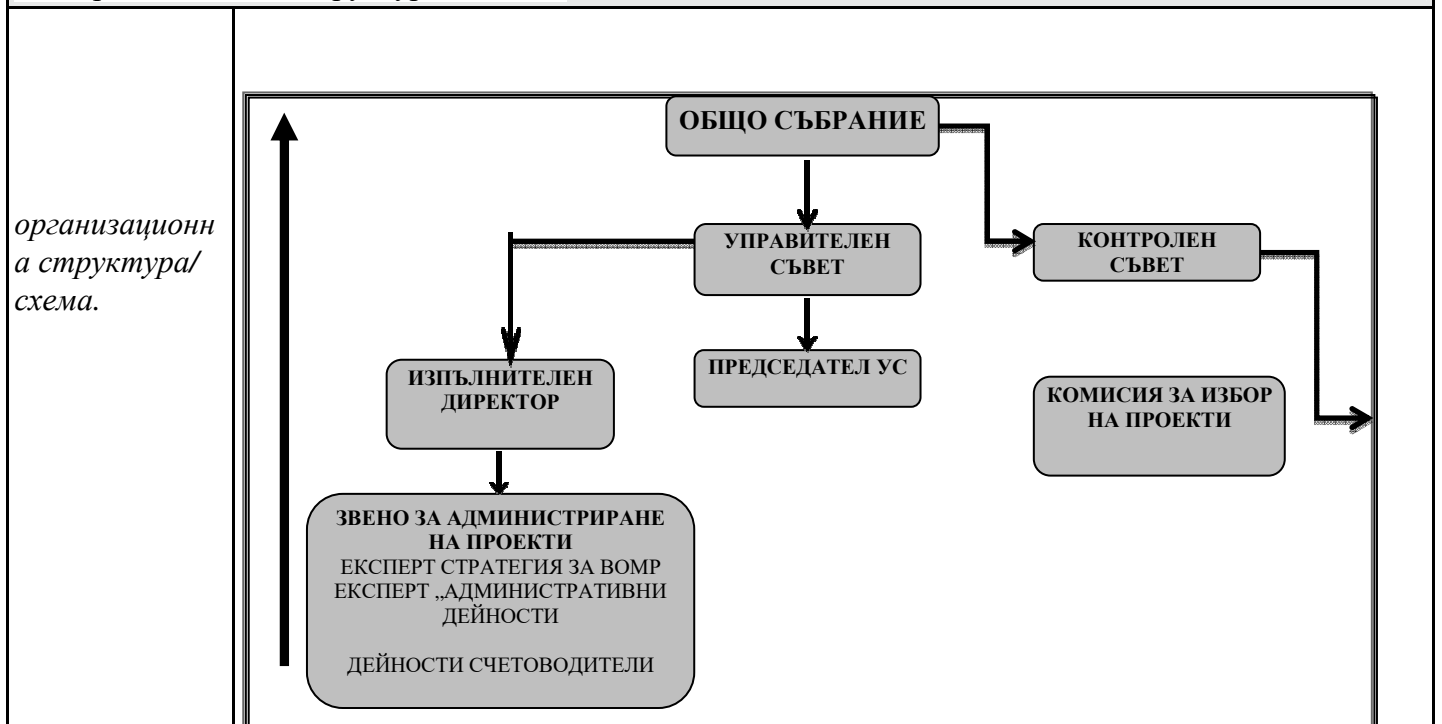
организационна структура/ схема.

ОБЩО СЪБРАНИЕ

УПРАВИТЕЛЕН СЪВЕТ

КОНТРОЛЕН СЪВЕТ

ИЗПЪЛНИТЕЛЕН ДИРЕКТОР

ПРЕДСЕДАТЕЛ УС

КОМИСИЯ ЗА ИЗБОР НА ПРОЕКТИ

ЗВЕНО ЗА АДМИНИСТРИРАНЕ НА ПРОЕКТИ
ЕКСПЕРТ СТРАТЕГИЯ ЗА ВОМР
ЕКСПЕРТ „АДМИНИСТРАТИВНИ ДЕЙНОСТИ

ДЕЙНОСТИ СЧЕТОВОДИТЕЛИ